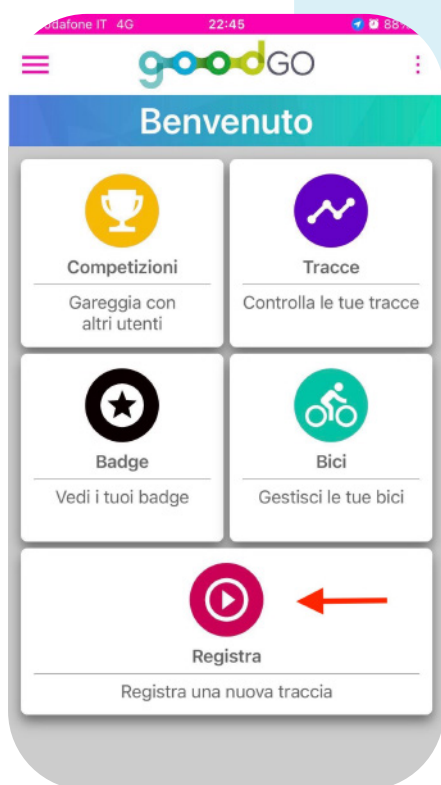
odafone IT 4G 22:45 88%

goodGO

Benvenuto

Competizioni
Gareggia con altri utenti

Tracce
Controlla le tue tracce

Badge
Vedi i tuoi badge

Bici
Gestisci le tue bici

Registra
Registra una nuova traccia